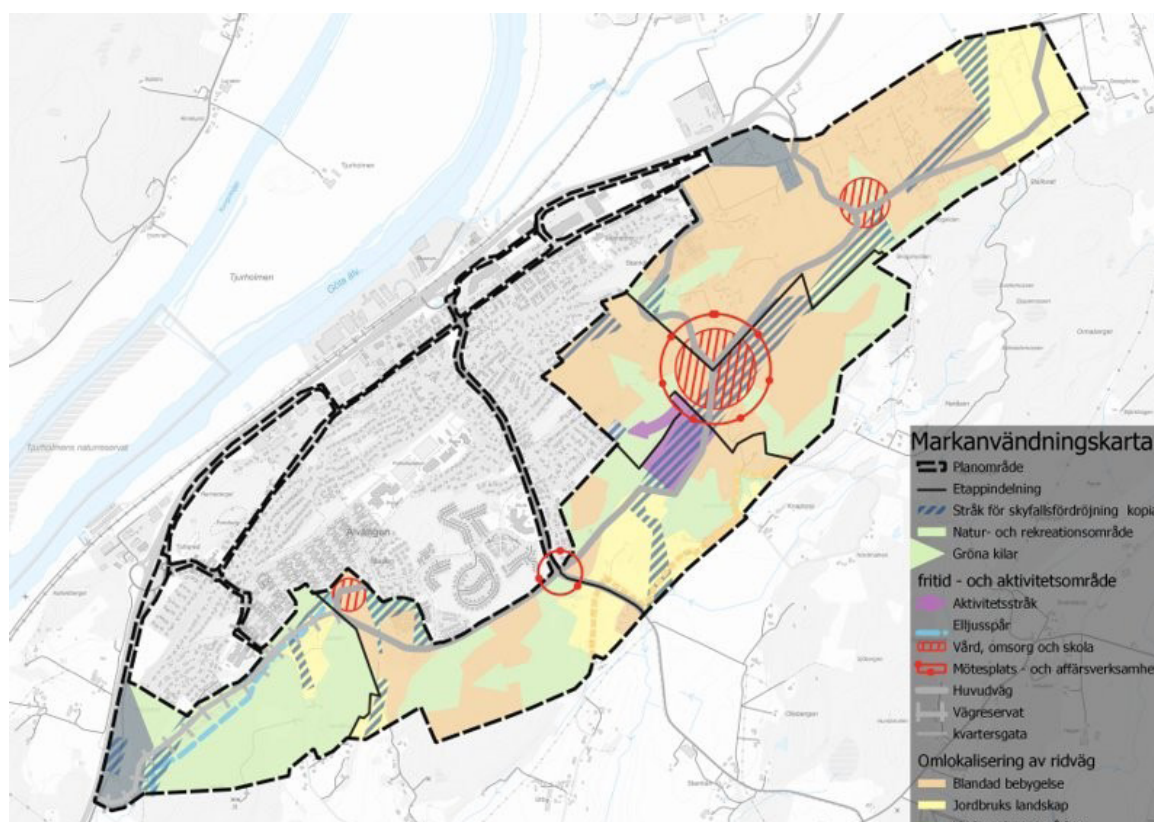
Tjurholmen

Göta älv

Tjurholmens naturreservat

Älvängen

Markanvändningskarta

Planområde

Etappindelning

Stråk för skyfallsfördröjning kopia

Natur- och rekreationsområde

Gröna kilar

fritid - och aktivitetsområde

Aktivitetsstråk

Elljusspår

Vård, omsorg och skola

Mötesplats - och affärsverksamhe

Huvudväg

Vägreservat

kvartersgata

Omlokalisering av ridväg

Blandad bebygelse

Jordbruks landskap